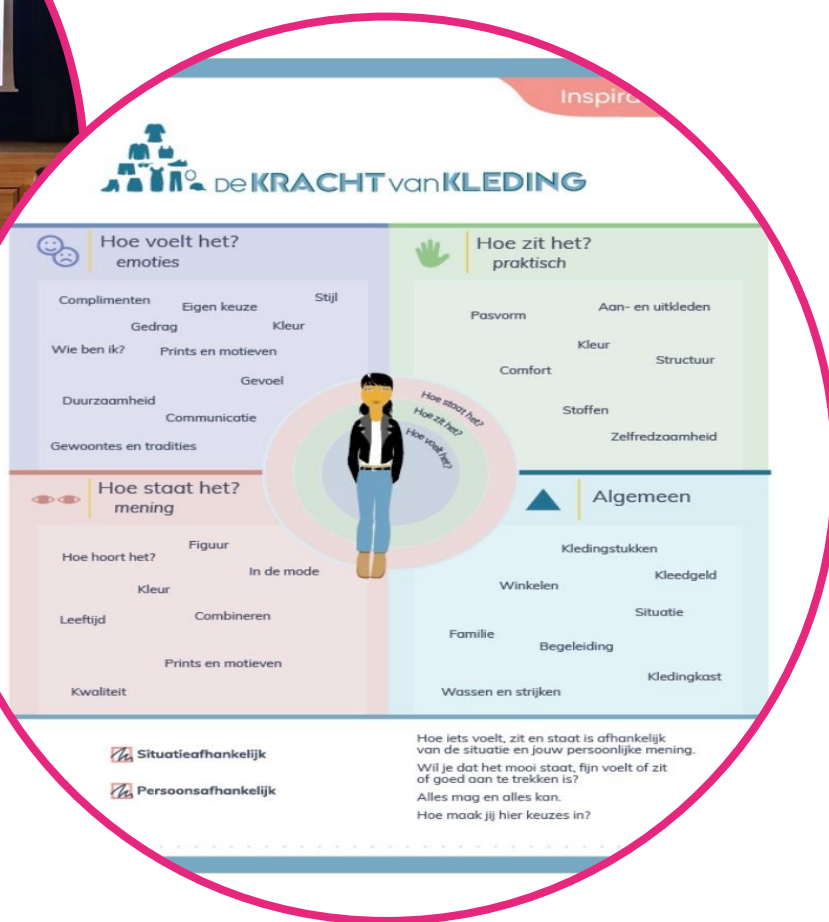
Inspira

De KRACHT van KLEDING

Hoe voelt het?
emoties

Complimenten
Eigen keuze
Stijl
Gedrag
Kleur
Wie ben ik?
Prints en motieven
Gevoel
Duurzaamheid
Communicatie
Gewoontes en tradities

Hoe zit het?
praktisch

Pasvorm
Aan- en uitkleden
Kleur
Comfort
Structuur
Stoffen
Zelfredzaamheid

Hoe staat het?
Hoe zit het?
Hoe voelt het?

Hoe staat het?
mening

Figuur
Hoe hoort het?
In de mode
Kleur
Leeftijd
Combineren
Prints en motieven
Kwaliteit

Algemeen

Kledingstukken
Kleedgeld
Winkelen
Situatie
Familie
Begeleiding
Kledingkast
Wassen en strijken

Situatieafhankelijk

Persoonsafhankelijk

Hoe iets voelt, zit en staat is afhankelijk van de situatie en jouw persoonlijke mening.

Wil je dat het mooi staat, fijn voelt of zit of goed aan te trekken is?

Alles mag en alles kan.

Hoe maak jij hier keuzes in?